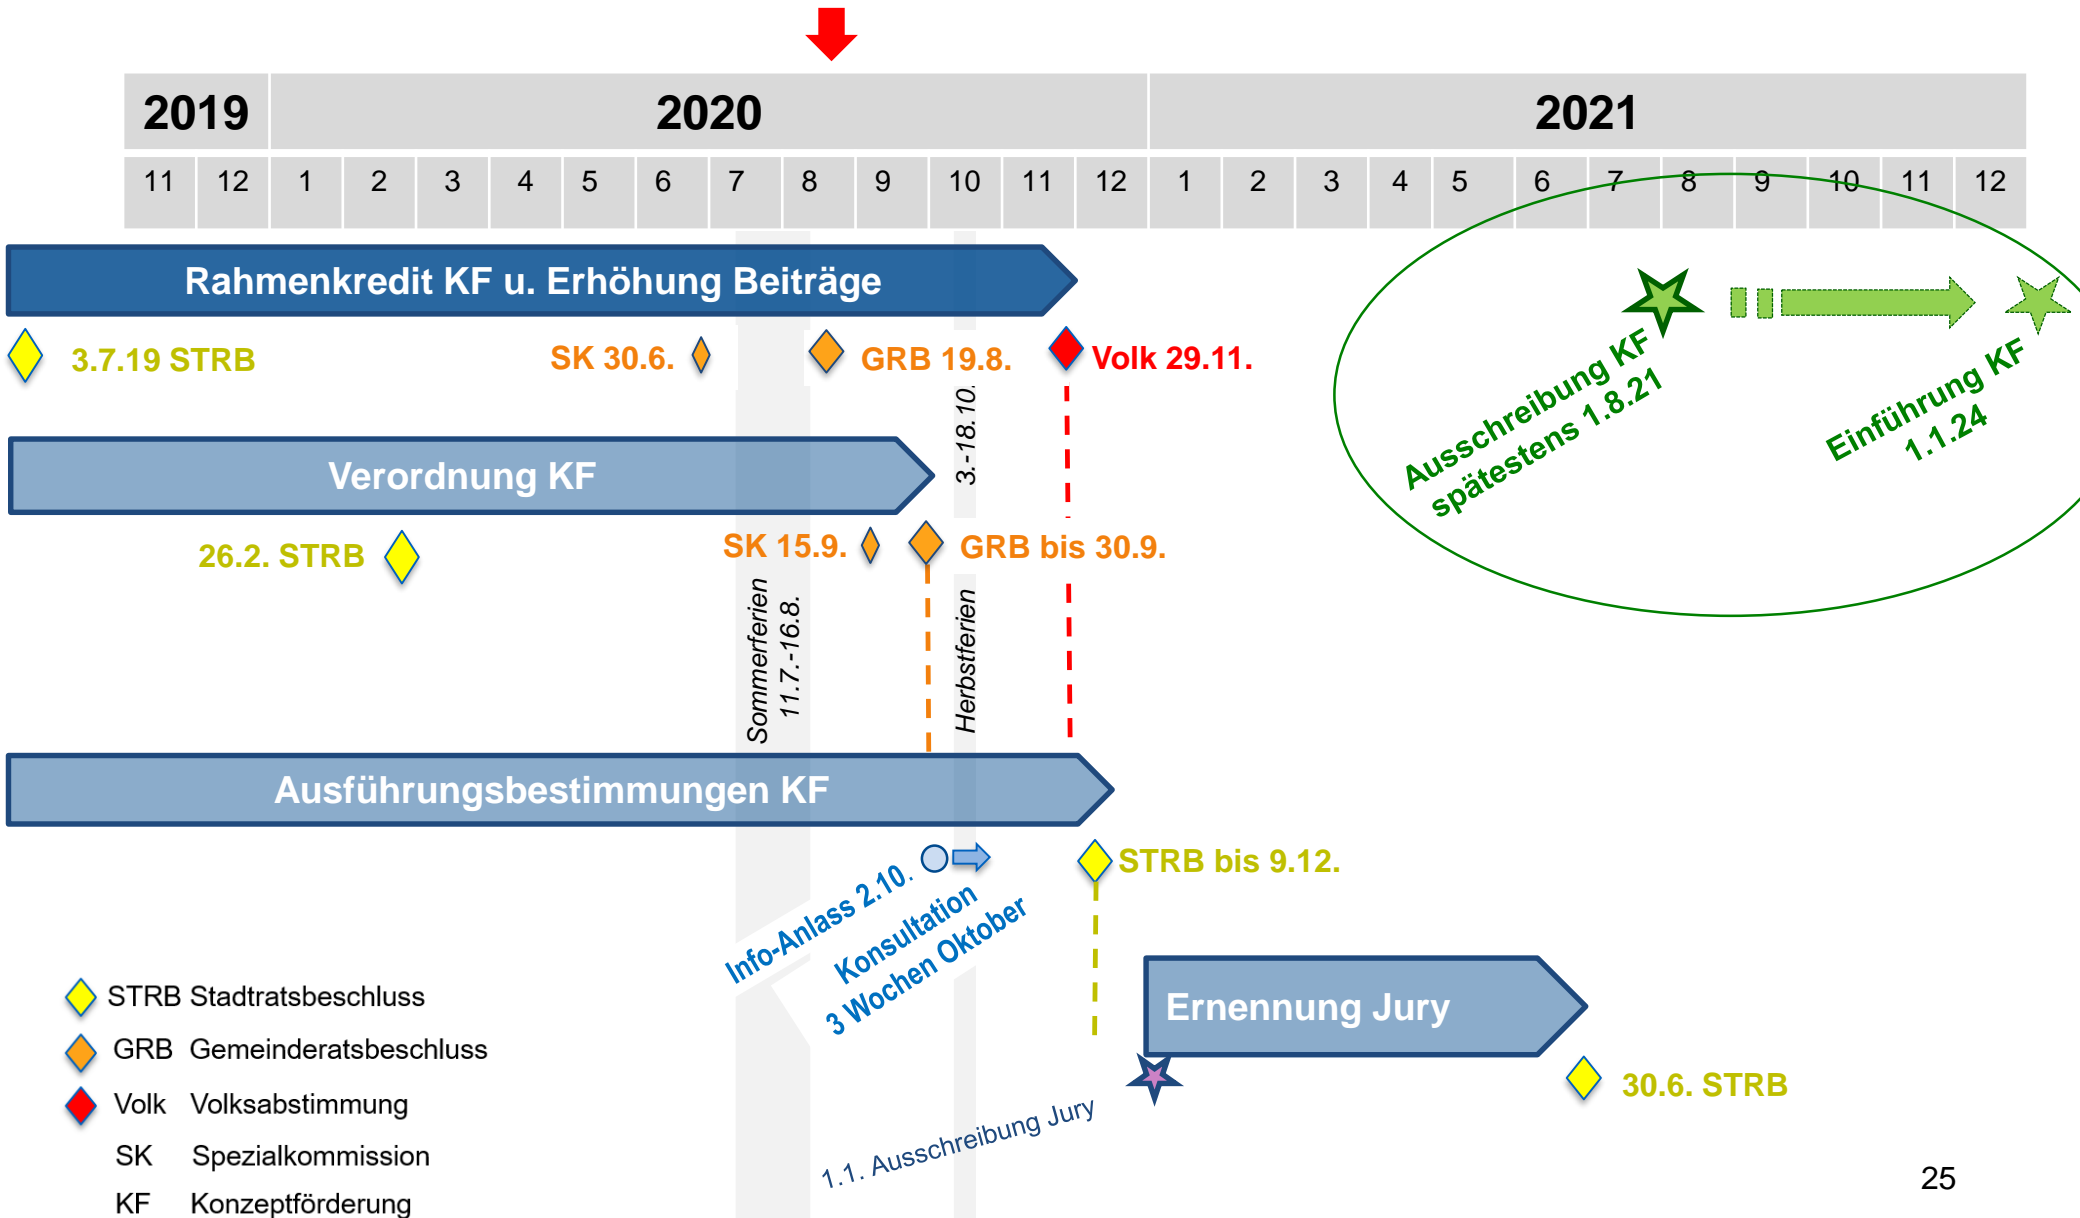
| 2019 | | 2020 | | | | | | | | | | | | 2021 | | | | | | | | | | | |
|---|---|---|---|---|---|---|---|---|---|---|---|---|---|---|---|---|---|---|---|---|---|---|---|---|---|
| 11 | 12 | 1 | 2 | 3 | 4 | 5 | 6 | 7 | 8 | 9 | 10 | 11 | 12 | 1 | 2 | 3 | 4 | 5 | 6 | 7 | 8 | 9 | 10 | 11 | 12 |

Rahmenkredit KF u. Erhöhung Beiträge

3.7.19 STRB

SK 30.6.

GRB 19.8.

Volk 29.11.

Ausschreibung KF spätestens 1.8.21

Einführung KF 1.1.24

Verordnung KF

3.-18.10.

26.2. STRB

SK 15.9.

GRB bis 30.9.

Sommerferien 11.7.-16.8.

Herbstferien

Ausführungsbestimmungen KF

Info-Anlass 2.10.

Konsultation 3 Wochen Oktober

STRB bis 9.12.

Ernennung Jury

30.6. STRB

1.1. Ausschreibung Jury

STRB Stadtratsbeschluss

GRB Gemeinderatsbeschluss

Volk Volksabstimmung

SK Spezialkommission

KF Konzeptförderung

25